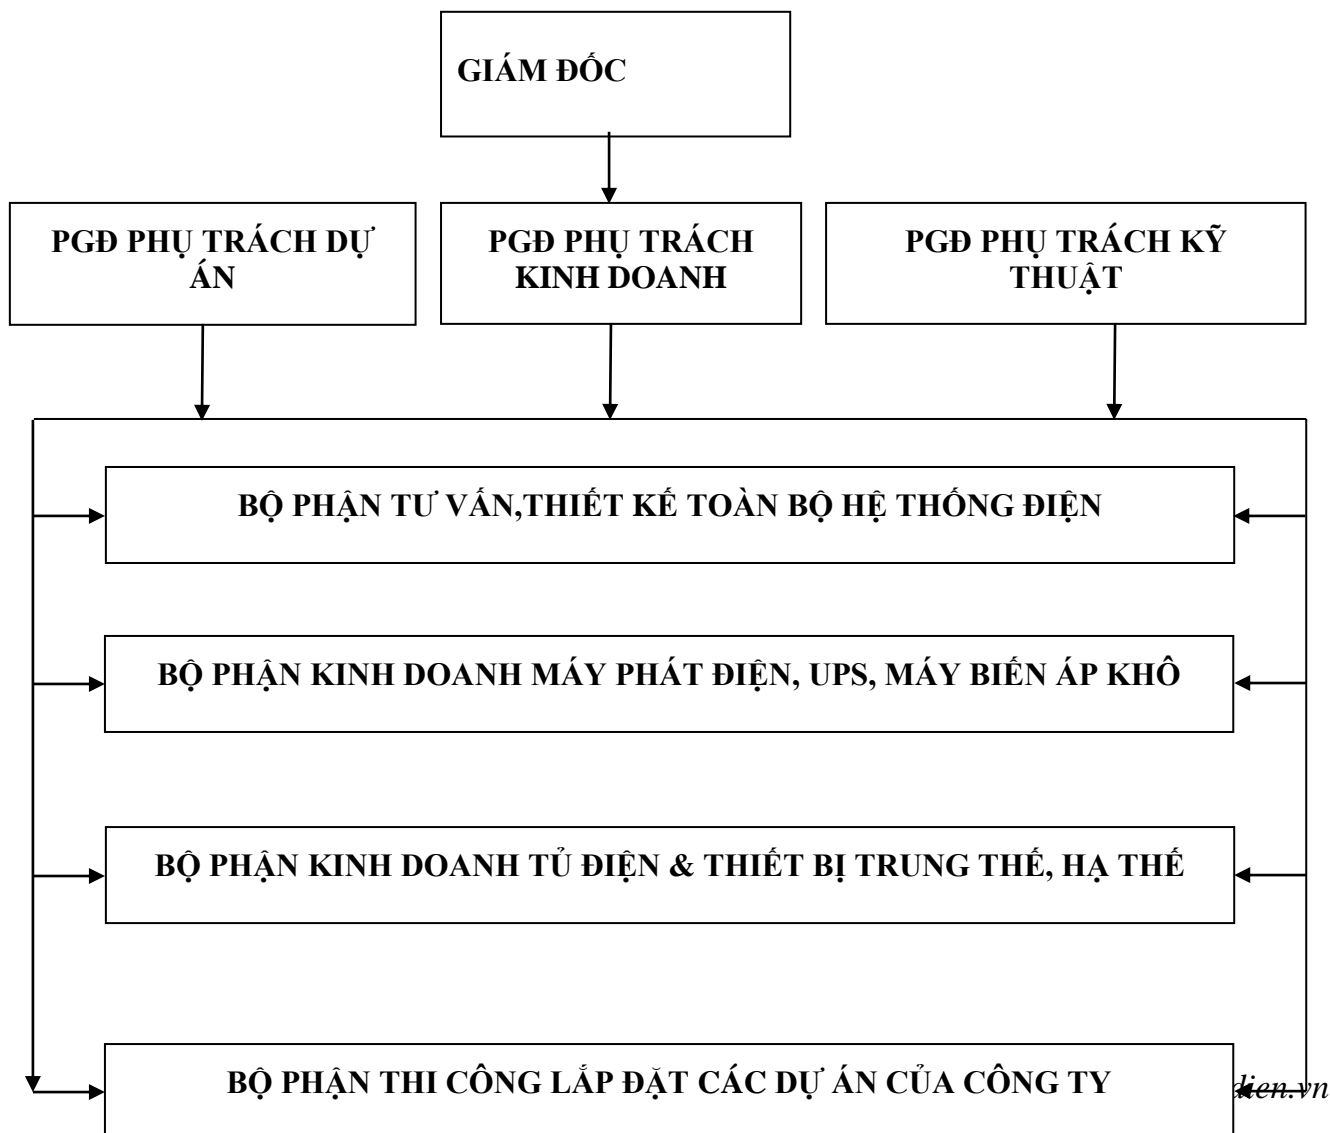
GIÁM ĐỐC

PGĐ PHỤ TRÁCH DỰ ÁN

PGĐ PHỤ TRÁCH KINH DOANH

PGĐ PHỤ TRÁCH KỸ THUẬT

BỘ PHẬN TƯ VẤN,THIẾT KẾ TOÀN BỘ HỆ THỐNG ĐIỆN

BỘ PHẬN KINH DOANH MÁY PHÁT ĐIỆN, UPS, MÁY BIẾN ÁP KHÔ

BỘ PHẬN KINH DOANH TỦ ĐIỆN & THIẾT BỊ TRUNG THẾ, HẠ THẾ

BỘ PHẬN THI CÔNG LẮP ĐẶT CÁC DỰ ÁN CỦA CÔNG TY

dien.vn